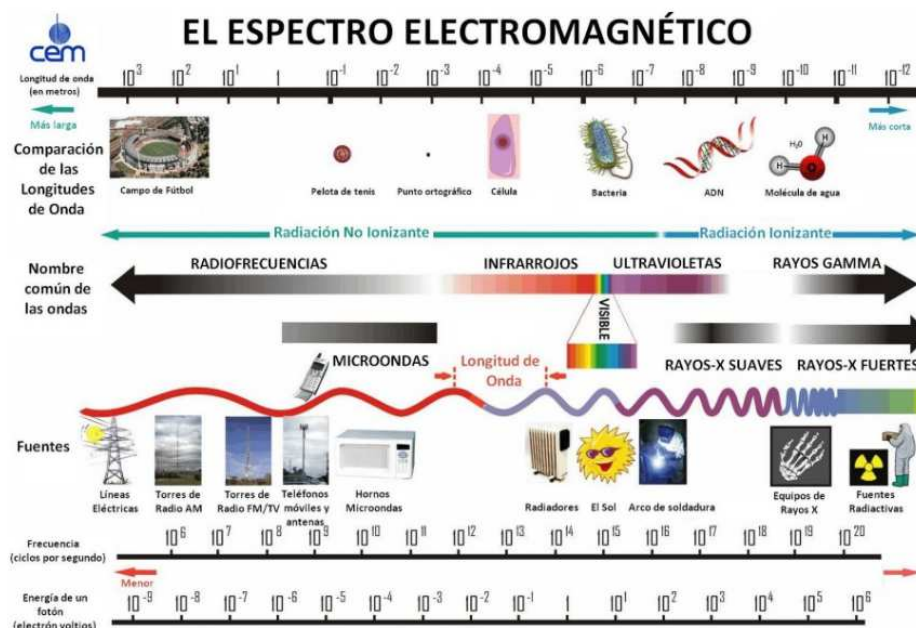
cem

EL ESPECTRO ELECTROMAGNÉTICO

Longitud de onda (en metros)

$10^{3}$ $10^{2}$ $10^{1}$ 1 $10^{-1}$ $10^{-2}$ $10^{-3}$ $10^{-4}$ $10^{-5}$ $10^{-6}$ $10^{-7}$ $10^{-8}$ $10^{-9}$ $10^{-10}$ $10^{-11}$ $10^{-12}$

Más larga

Más corta

Comparación de las Longitudes de Onda

Campo de Fútbol

Pelota de tenis

Punto ortográfico

Célula

Bacteria

ADN

$H_2O$

Molécula de agua

Radiación No Ionizante

Radiación Ionizante

Nombre común de las ondas

RADIOFRECUENCIAS

INFRARROJOS

ULTRAVIOLETAS

RAYOS GAMMA

VISIBLE

MICROONDAS

Longitud de Onda

RAYOS-X SUAVES

RAYOS-X FUERTES

Fuentes

Líneas Eléctricas

Torres de Radio AM

Torres de Radio FM/TV

Teléfonos móviles y antenas

Hornos Microondas

Radiadores

El Sol

Arco de soldadura

Equipos de Rayos X

Fuentes Radiactivas

Frecuencia (ciclos por segundo)

$10^{6}$ $10^{7}$ $10^{8}$ $10^{9}$ $10^{10}$ $10^{11}$ $10^{12}$ $10^{13}$ $10^{14}$ $10^{15}$ $10^{16}$ $10^{17}$ $10^{18}$ $10^{19}$ $10^{20}$

Menor

Energía de un fotón (electrón voltios)

$10^{-9}$ $10^{-8}$ $10^{-7}$ $10^{-6}$ $10^{-5}$ $10^{-4}$ $10^{-3}$ $10^{-2}$ $10^{-1}$ 1 $10^{1}$ $10^{2}$ $10^{3}$ $10^{4}$ $10^{5}$ $10^{6}$